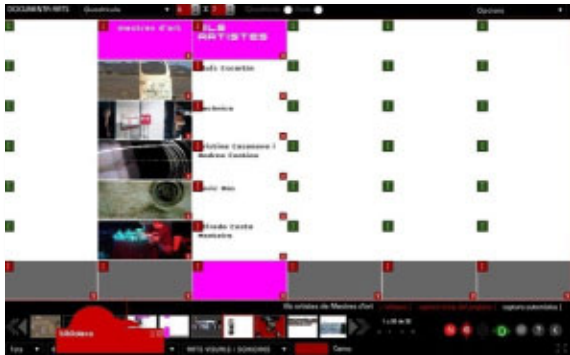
DOCUMENTS ARTS
Quadricula
Opcions
mestres d'art
LS ARTISTES
Lluís Cocentain
Pachenca
Cristina Casanovas i Andreu Centeno
Xavier Mas
Alfredo Costa Monteiro
Els artistes de Mestres d'Art
captura automàtica
biblioteca
ARTS VISUALS i SONORES
Cerca